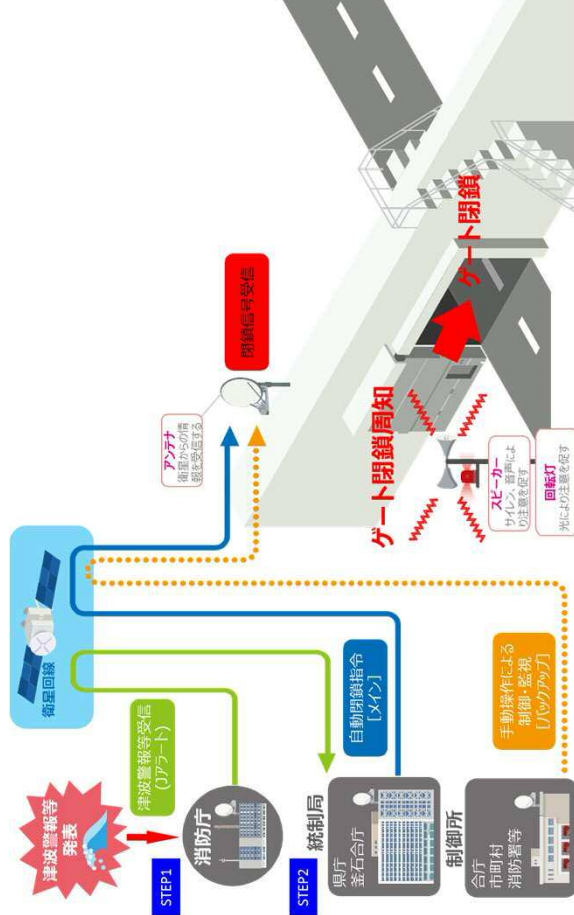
津波警報等発表

STEP1

消防庁

津波警報等受信
（Jアラート）

衛星回線

アンテナ
衛星からの情報を受信する

閉鎖信号受信

STEP2

統制局

県庁
釜石合庁

自動閉鎖指令
［メイン］

制御所

合庁
市町村
消防署等

手動操作による
制御・監視
［バックアップ］

ゲート閉鎖周知

スピーカー
サイレン、音声により注意を促す

回転灯
光により注意を促す

ゲート閉鎖